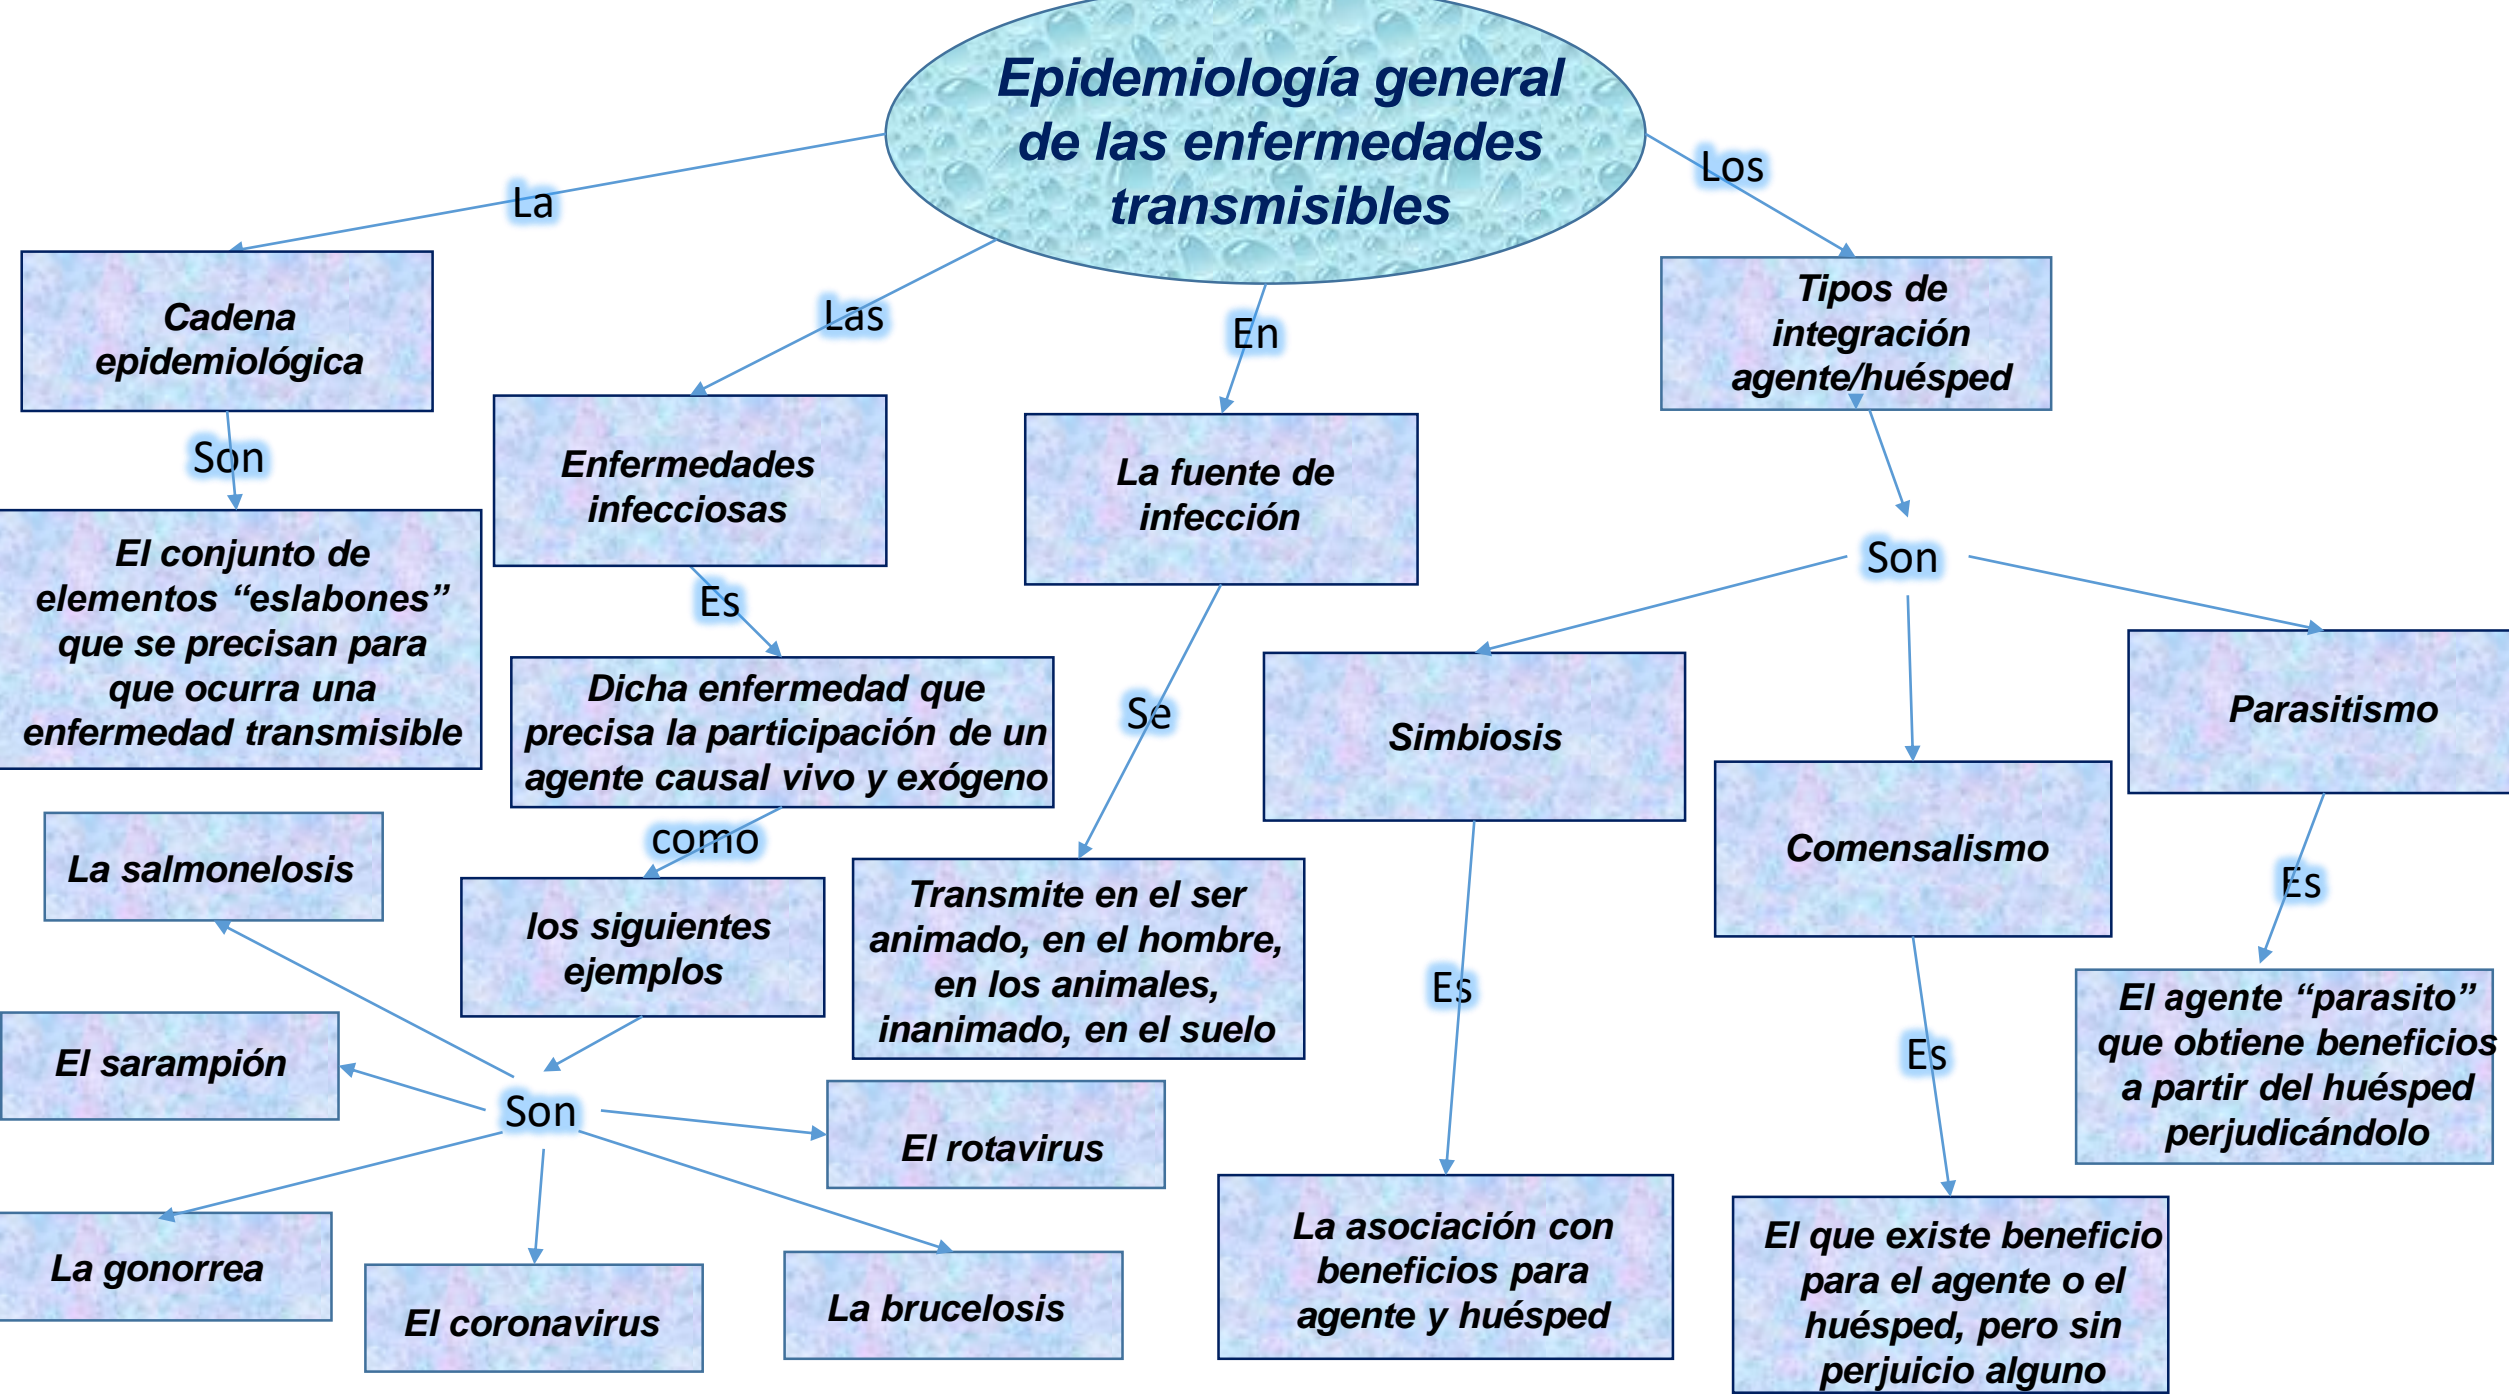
Epidemiología general de las enfermedades transmisibles

La

Cadena epidemiológica

Son

El conjunto de elementos "eslabones" que se precisan para que ocurra una enfermedad transmisible

Las

Enfermedades infecciosas

Es

Dicha enfermedad que precisa la participación de un agente causal vivo y exógeno

como

los siguientes ejemplos

Son

La salmonelosis

El sarampión

La gonorrea

El coronavirus

La brucelosis

El rotavirus

En

La fuente de infección

Se

Transmite en el ser animado, en el hombre, en los animales, inanimado, en el suelo

Los

Tipos de integración agente/huésped

Son

Simbiosis

Es

La asociación con beneficios para agente y huésped

Comensalismo

Es

El que existe beneficio para el agente o el huésped, pero sin perjuicio alguno

Parasitismo

Es

El agente "parasito" que obtiene beneficios a partir del huésped perjudicándolo